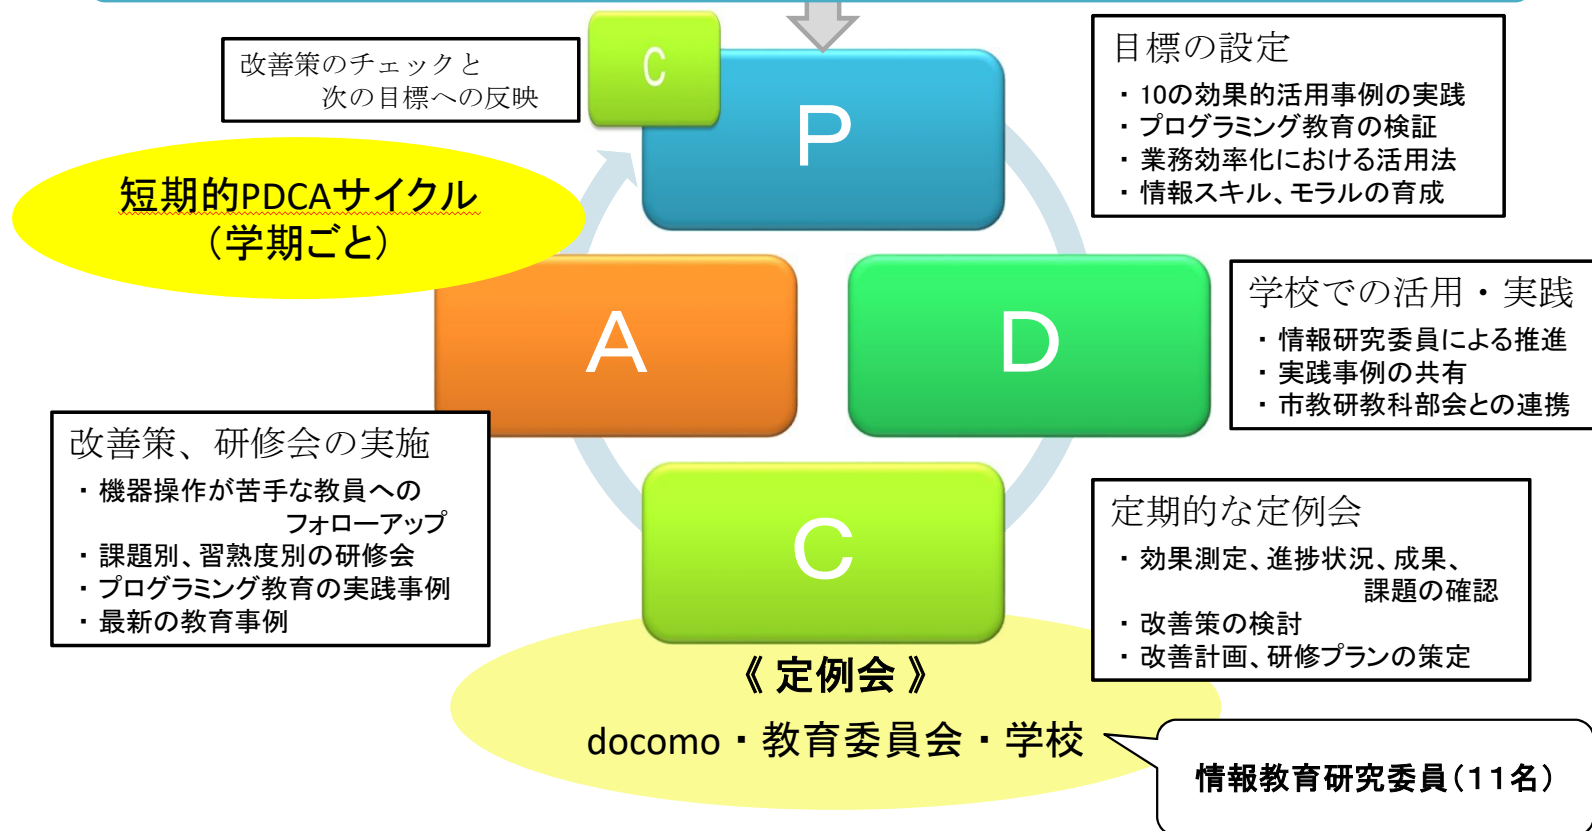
改善策のチェックと
次の目標への反映

C

P

目標の設定
・10の効果的活用事例の実践
・プログラミング教育の検証
・業務効率化における活用法
・情報スキル、モラルの育成

短期的PDCAサイクル
（学期ごと）

A

D

学校での活用・実践
・情報研究委員による推進
・実践事例の共有
・市教研教科部会との連携

改善策、研修会の実施
・機器操作が苦手な教員へのフォローアップ
・課題別、習熟度別の研修会
・プログラミング教育の実践事例
・最新の教育事例

C

定期的な定例会
・効果測定、進捗状況、成果、課題の確認
・改善策の検討
・改善計画、研修プランの策定

《 定例会 》
docomo・教育委員会・学校

情報教育研究委員（11名）